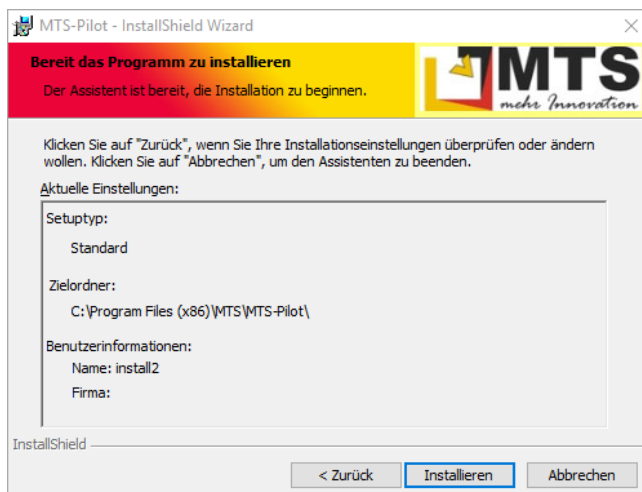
MTS-Pilot - InstallShield Wizard

Bereit das Programm zu installieren

Der Assistent ist bereit, die Installation zu beginnen.

MTS
mehr Innovation

Klicken Sie auf "Zurück", wenn Sie Ihre Installationseinstellungen überprüfen oder ändern wollen. Klicken Sie auf "Abbrechen", um den Assistenten zu beenden.

Aktuelle Einstellungen:

Setuptyp:

Standard

Zielordner:

C:\Program Files (x86)\MTS\MTS-Pilot\

Benutzerinformationen:

Name: install2

Firma:

InstallShield

< Zurück

Installieren

Abbrechen